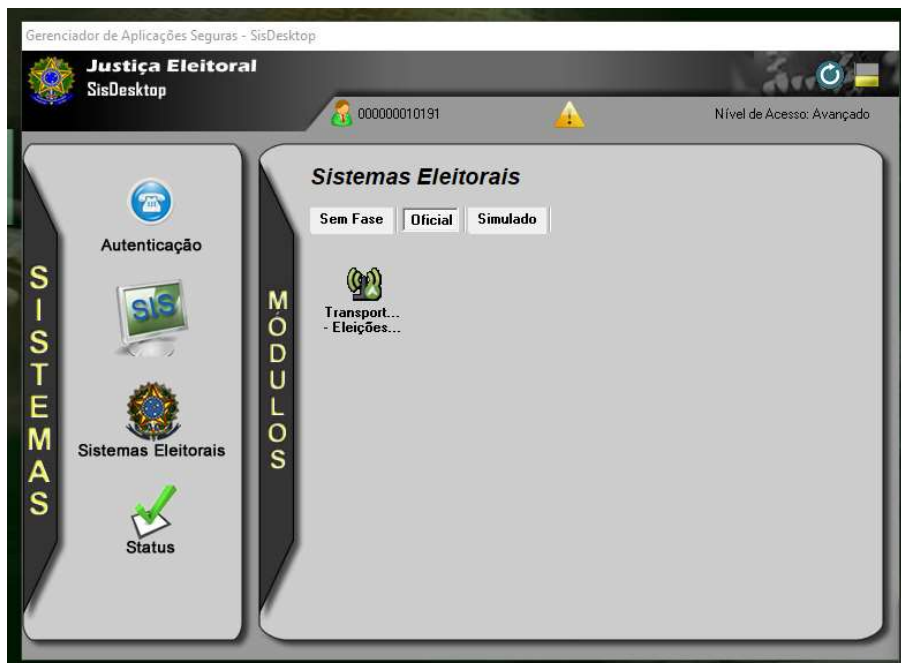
Gerenciador de Aplicações Seguras - SisDesktop

Justiça Eleitoral
SisDesktop

000000010191

Nível de Acesso: Avançado

SISTEMAS

Autenticação

SIS

Sistemas Eleitorais

Status

MÓDULOS

Sistemas Eleitorais

Sem Fase
Oficial
Simulado

Transport...
- Eleições...